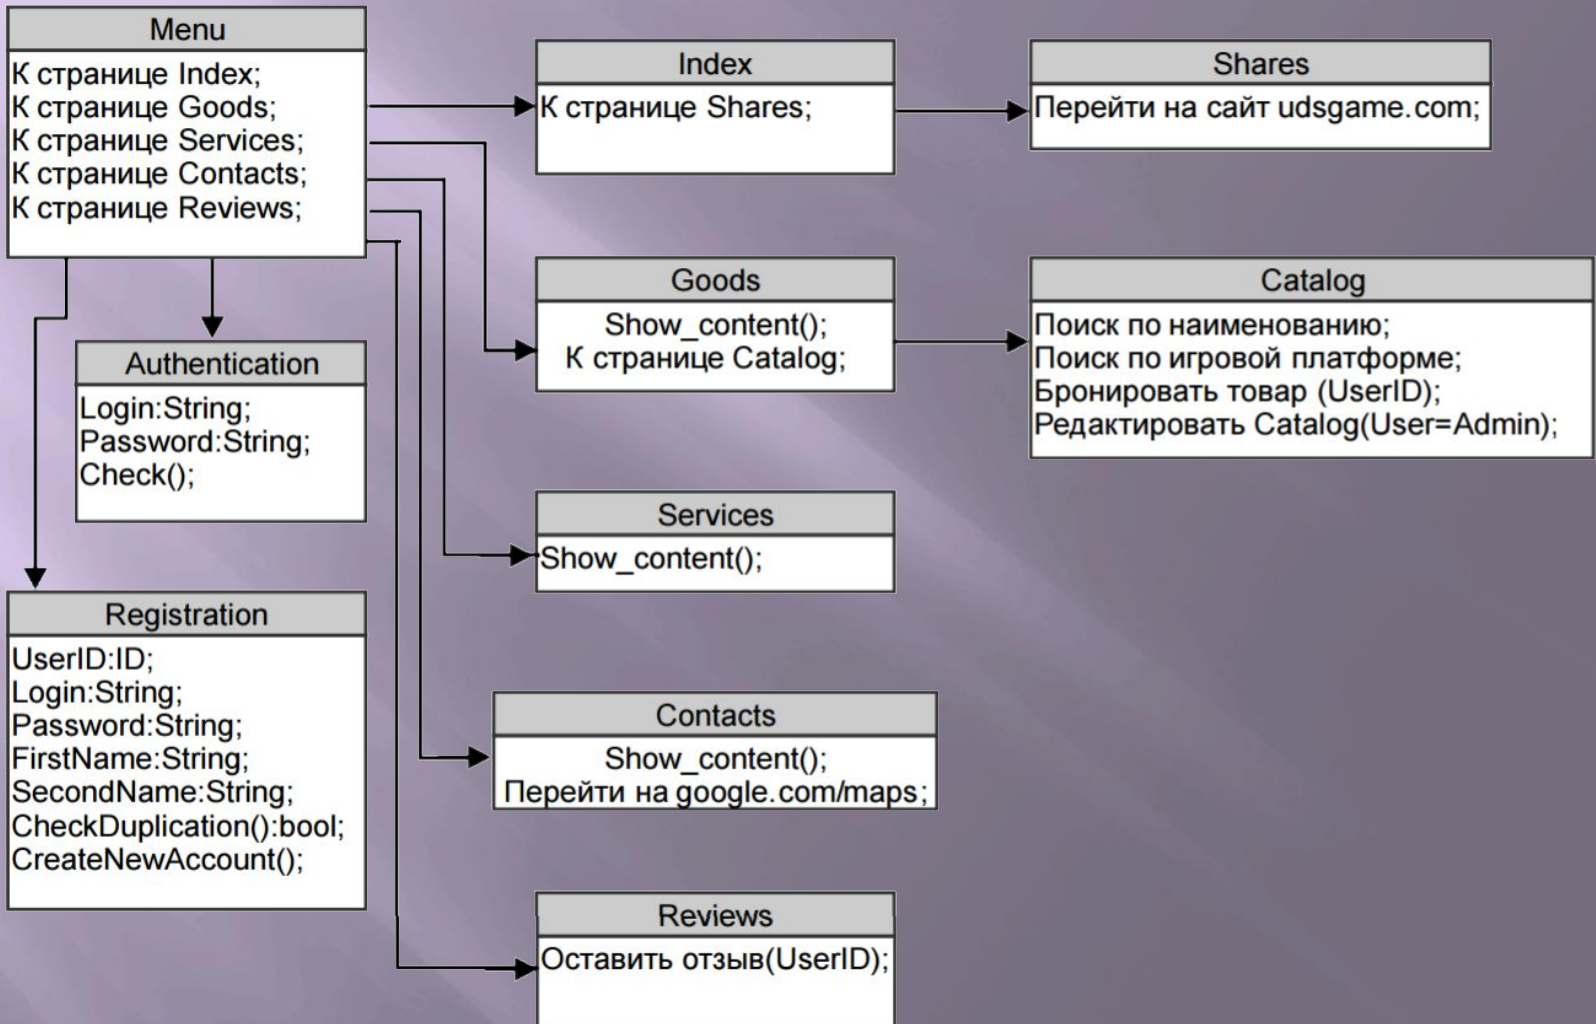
Menu
К странице Index;
К странице Goods;
К странице Services;
К странице Contacts;
К странице Reviews;

Index
К странице Shares;

Shares
Перейти на сайт udsgame.com;

Authentication
Login:String;
Password:String;
Check();

Goods
Show_content();
К странице Catalog;

Catalog
Поиск по наименованию;
Поиск по игровой платформе;
Бронировать товар (UserID);
Редактировать Catalog(User=Admin);

Services
Show_content();

Registration
UserID:ID;
Login:String;
Password:String;
FirstName:String;
SecondName:String;
CheckDuplication():bool;
CreateNewAccount();

Contacts
Show_content();
Перейти на google.com/maps;

Reviews
Оставить отзыв(UserID);